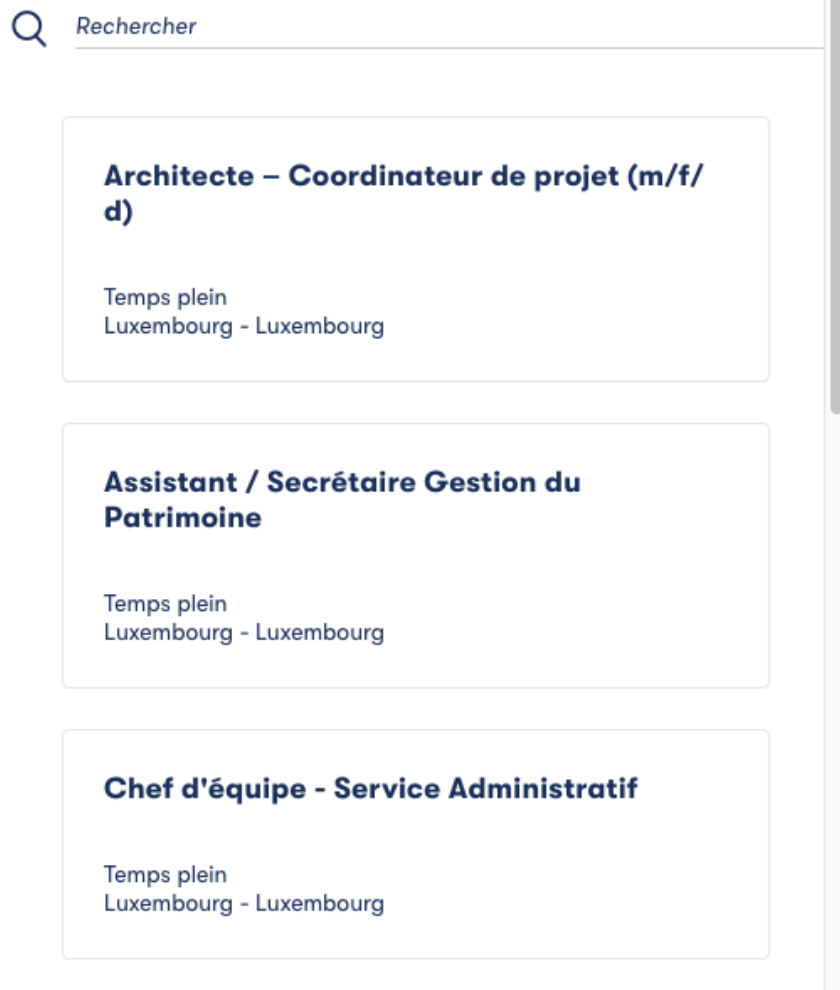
Rechercher

Architecte – Coordinateur de projet (m/f/d)

Temps plein
Luxembourg - Luxembourg

Assistant / Secrétaire Gestion du Patrimoine

Temps plein
Luxembourg - Luxembourg

Chef d'équipe - Service Administratif

Temps plein
Luxembourg - Luxembourg